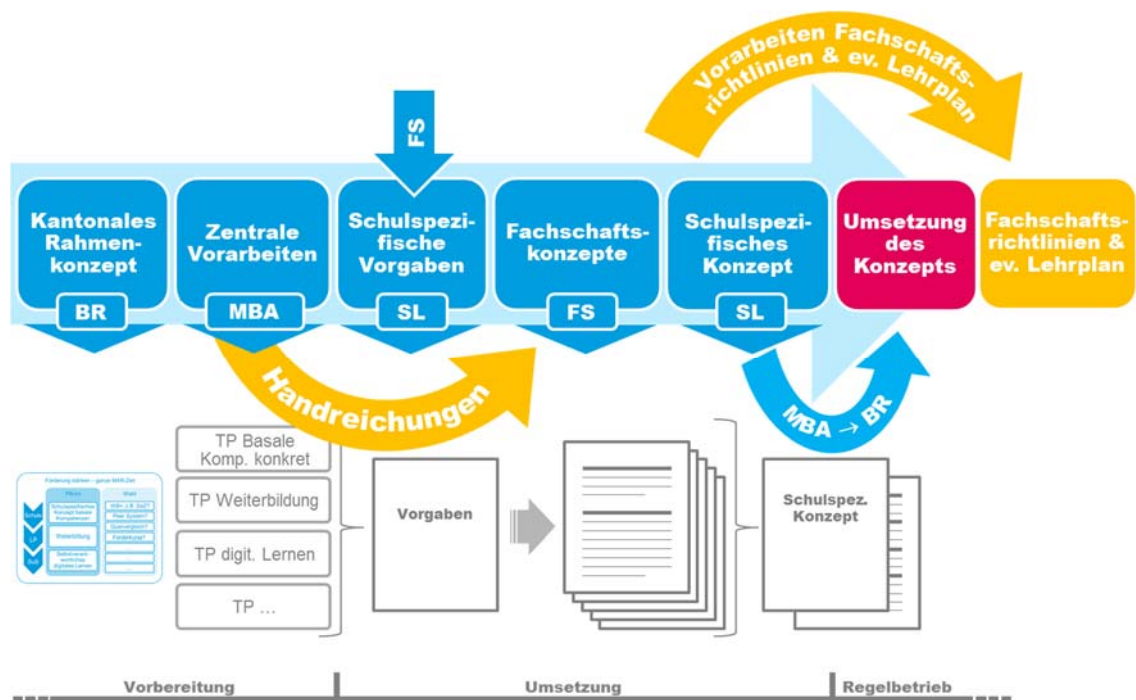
Vorarbeiten Fachschaftsrichtlinien & ev. Lehrplan

FS

Kantonales Rahmenkonzept

BR

Zentrale Vorarbeiten

MBA

Schulspezifische Vorgaben

SL

Fachschaftskonzepte

FS

Schulspezifisches Konzept

SL

Umsetzung des Konzepts

Fachschaftsrichtlinien & ev. Lehrplan

Handreichungen

MBA → BR

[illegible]

TP Basale Komp. konkret

TP Weiterbildung

TP digit. Lernen

TP …

Vorgaben

Schulspez. Konzept

Vorbereitung

Umsetzung

Regelbetrieb